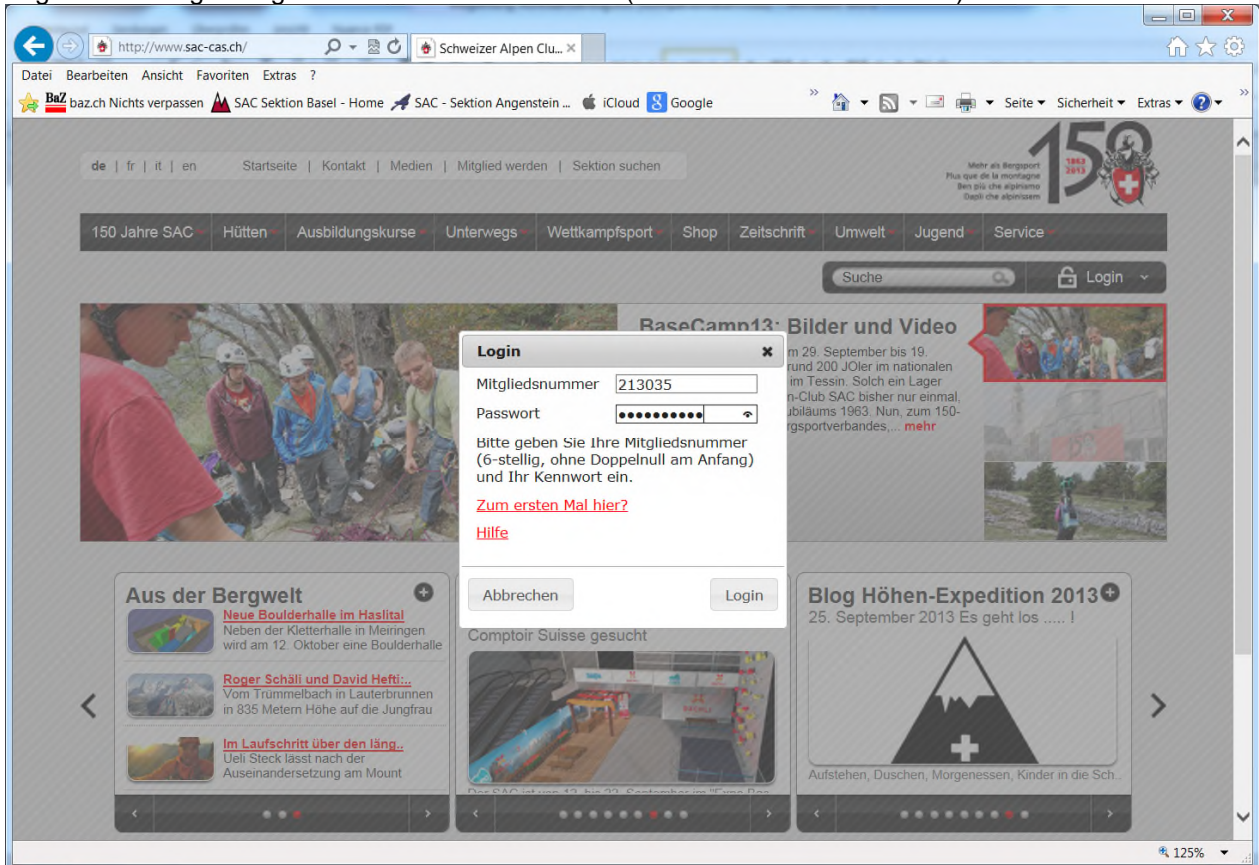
http://www.sac-cas.ch/

Schweizer Alpen Clu...

Datei Bearbeiten Ansicht Favoriten Extras ?

baz.ch Nichts verpassen SAC Sektion Basel - Home SAC - Sektion Angenstein ... iCloud Google

Seite Sicherheit Extras

de | fr | it | en Startseite | Kontakt | Medien | Mitglied werden | Sektion suchen

Mehr als Bergsport
Plus que de la montagne
Ben più che alpinismo
Dapli che alpinissem

150

1863 2013

150 Jahre SAC Hütten Ausbildungskurse Unterwegs Wettkampfsport Shop Zeitschrift Umwelt Jugend Service

Suche

Login

BaseCamp13: Bilder und Video

m 29. September bis 19. rund 200 JOler im nationalen im Tessin. Solch ein Lager n-Club SAC bisher nur einmal, ubiläums 1963. Nun, zum 150- rgsportverbandes,... mehr

Login

Mitgliedsnummer 213035

Passwort ••••••••••

Bitte geben Sie Ihre Mitgliedsnummer (6-stellig, ohne Doppelnull am Anfang) und Ihr Kennwort ein.

Zum ersten Mal hier?

Hilfe

Abbrechen

Login

Aus der Bergwelt

Neue Boulderhalle im Haslital
Neben der Kletterhalle in Meiringen wird am 12. Oktober eine Boulderhalle

Roger Schäli und David Hefti:..
Vom Trümmelbach in Lauterbrunnen in 835 Metern Höhe auf die Jungfrau

Im Laufschritt über den läng..
Ueli Steck lässt nach der Auseinandersetzung am Mount

Comptoir Suisse gesucht

Blog Höhen-Expedition 2013
25. September 2013 Es geht los ..... !

Aufstehen, Duschen, Morgenessen, Kinder in die Sch..

125%